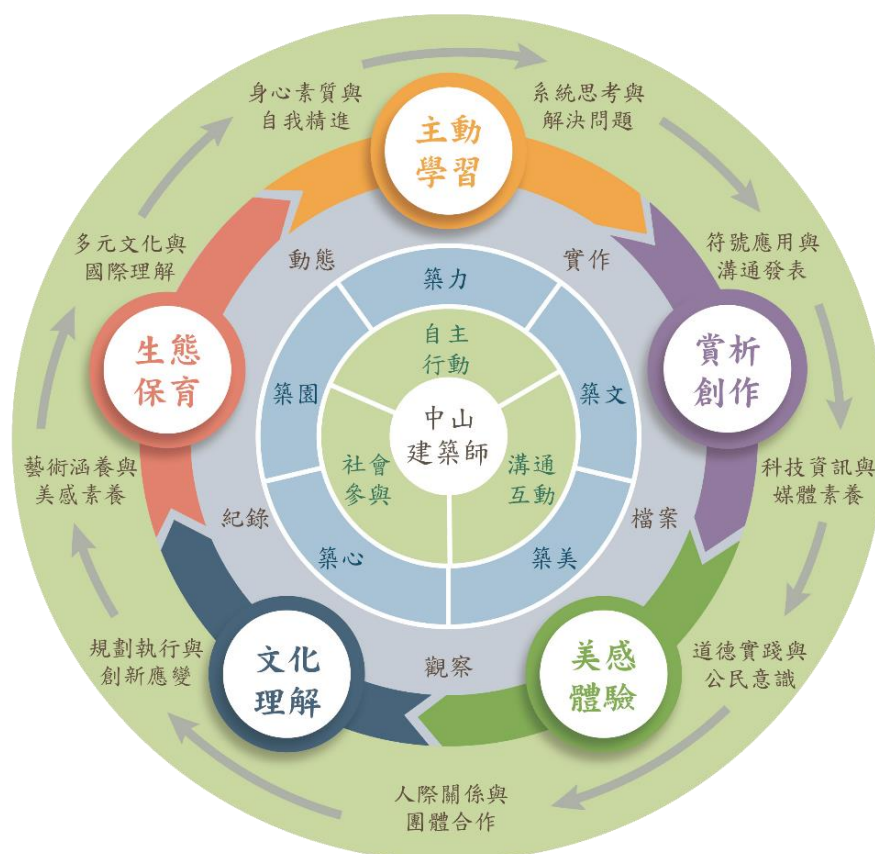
身心素質與自我精進

主動學習

系統思考與解決問題

多元文化與國際理解

符號應用與溝通發表

動態

實作

築力

生態保育

自主行動

賞析創作

築園

築文

中山建築師

社會參與

溝通互動

藝術涵養與美感素養

科技資訊與媒體素養

紀錄

檔案

築心

築美

規劃執行與創新應變

文化理解

觀察

美感體驗

道德實踐與公民意識

人際關係與團體合作